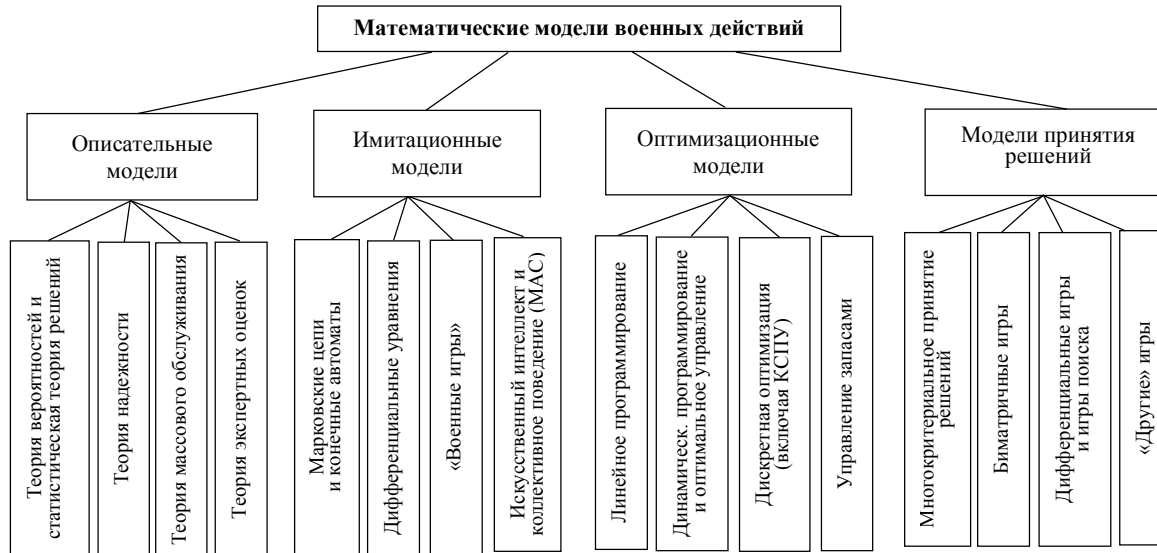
Математические модели военных действий

Описательные модели

Теория вероятностей и статистическая теория решений

Теория надежности

Теория массового обслуживания

Теория экспертных оценок

Имитационные модели

Марковские цепи и конечные автоматы

Дифференциальные уравнения

«Военные игры»

Искусственный интеллект и коллективное поведение (МАС)

Оптимизационные модели

Линейное программирование

Динамическ. программирование и оптимальное управление

Дискретная оптимизация (включая КСПУ)

Управление запасами

Модели принятия решений

Многокритериальное принятие решений

Биматричные игры

Дифференциальные игры и игры поиска

«Другие» игры